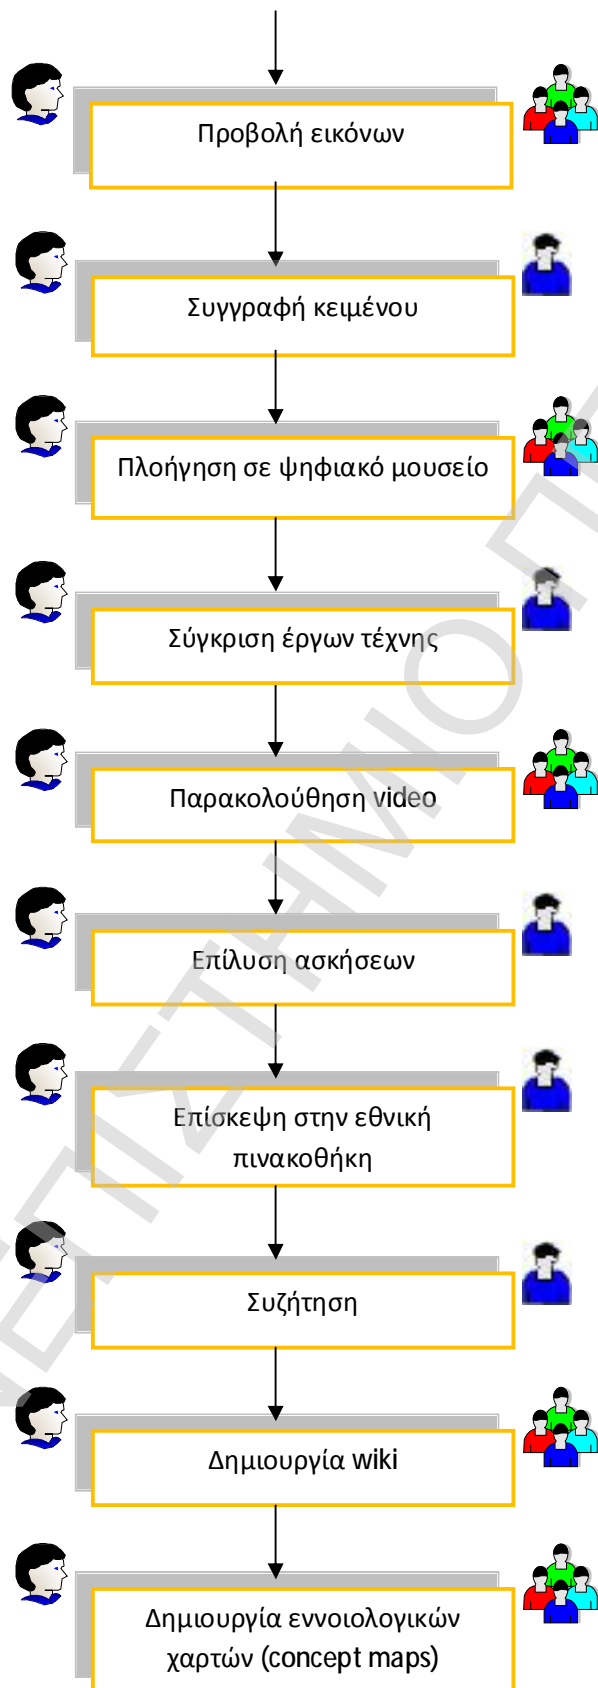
Προβολή εικόνων

Συγγραφή κειμένου

Πλοήγηση σε ψηφιακό μουσείο

Σύγκριση έργων τέχνης

Παρακολούθηση video

Επίλυση ασκήσεων

Επίσκεψη στην εθνική πινακοθήκη

Συζήτηση

Δημιουργία wiki

Δημιουργία εννοιολογικών χαρτών (concept maps)